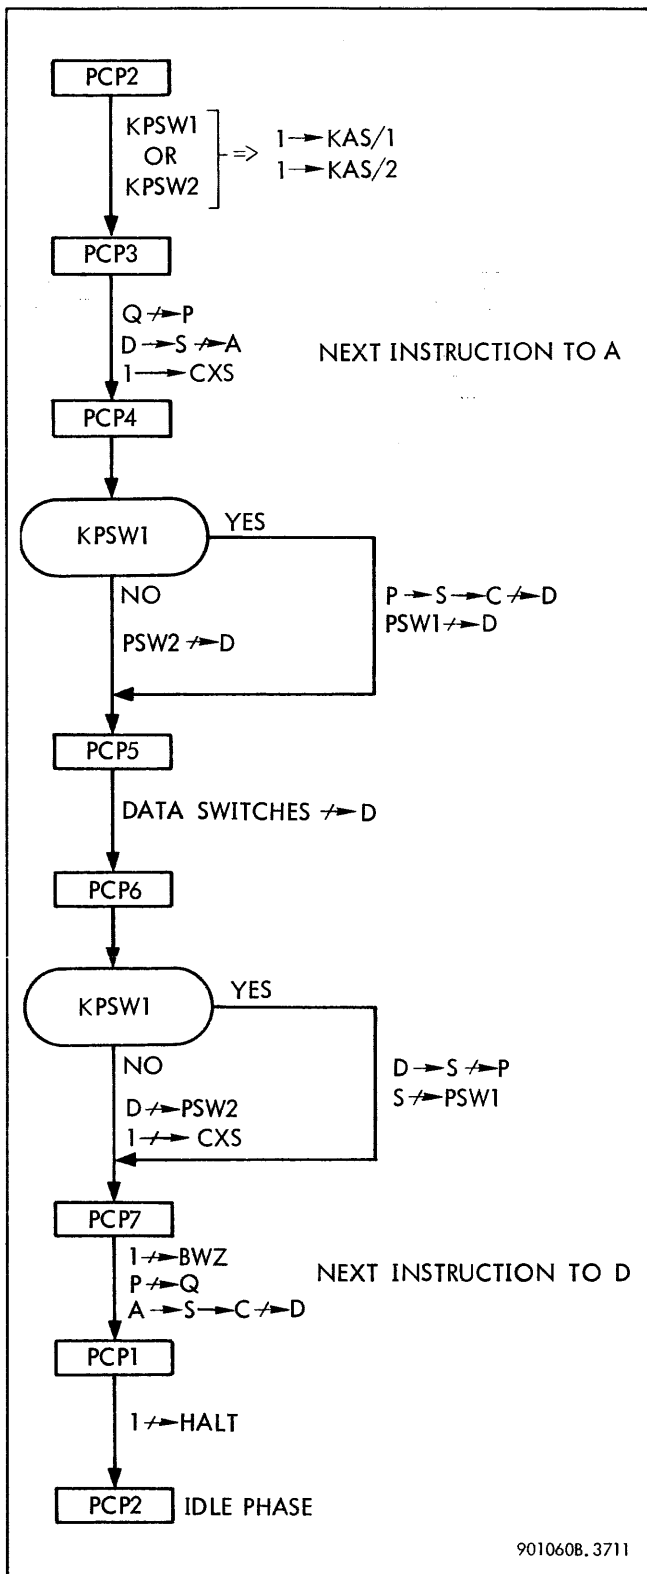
PCP2

KPSW1
OR
KPSW2
=> $1 \rightarrow$ KAS/1
$1 \rightarrow$ KAS/2

PCP3

$Q \nrightarrow P$
$D \rightarrow S \nrightarrow A$
$1 \rightarrow CXS$

NEXT INSTRUCTION TO A

PCP4

KPSW1

YES

$P \rightarrow S \rightarrow C \nrightarrow D$
$PSW1 \nrightarrow D$

NO

$PSW2 \nrightarrow D$

PCP5

DATA SWITCHES $\nrightarrow$ D

PCP6

KPSW1

YES

$D \rightarrow S \nrightarrow P$
$S \nrightarrow PSW1$

NO

$D \nrightarrow PSW2$
$1 \nrightarrow CXS$

PCP7

$1 \nrightarrow BWZ$
$P \nrightarrow Q$
$A \rightarrow S \rightarrow C \nrightarrow D$

NEXT INSTRUCTION TO D

PCP1

$1 \nrightarrow HALT$

PCP2 IDLE PHASE

901060B. 3711